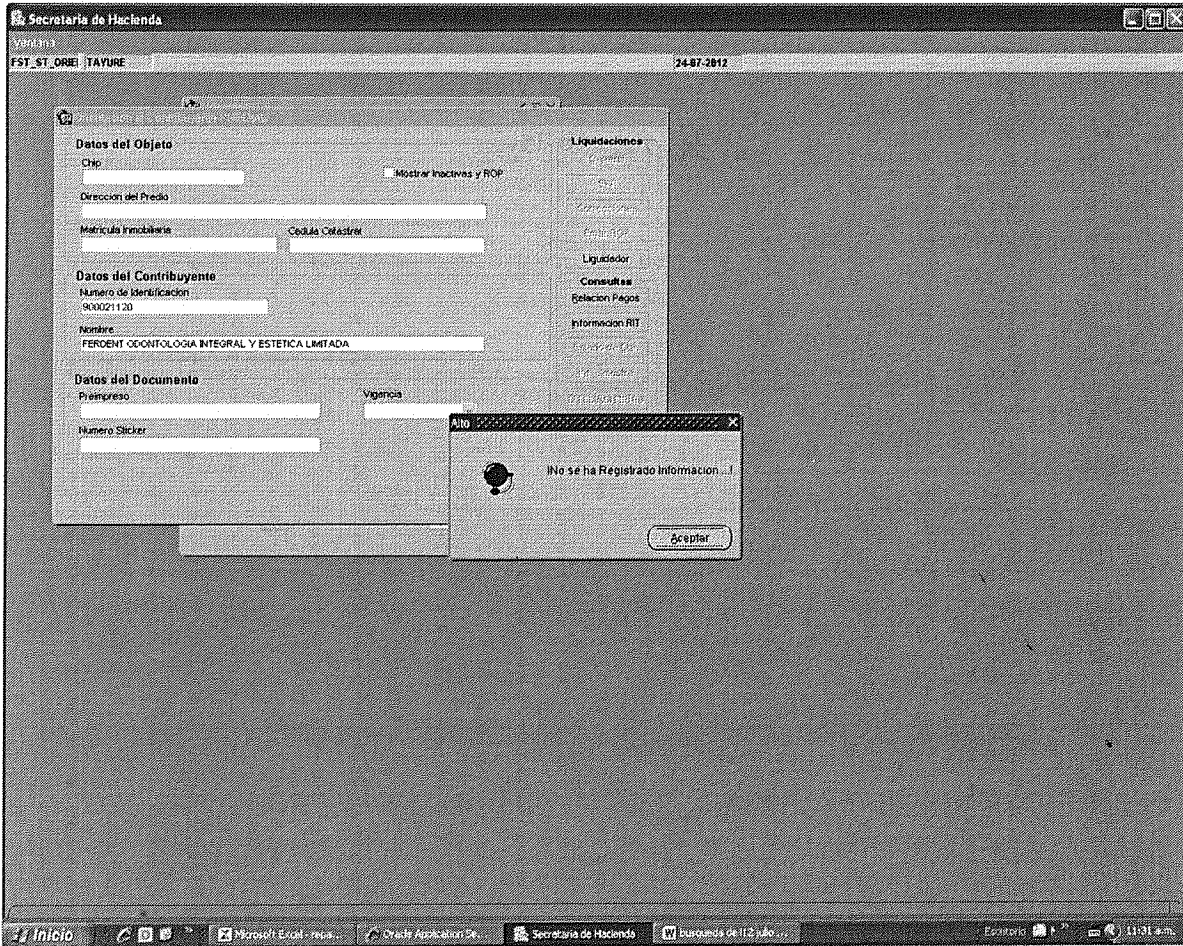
Secretaria de Hacienda

Ventana

FST_ST_ORIEI TAYURE

24-07-2012

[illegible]

Datos del Objeto

Chip

Mostrar Inactivos y ROP

Direccion del Predio

Matricula Inmobiliaria

Cedula Catastral

Datos del Contribuyente

Numero de Identificacion

900021120

Nombre

FERDENT ODONTOLOGIA INTEGRAL Y ESTETICA LIMITADA

Datos del Documento

Preimpreso

Vigencia

Numero Sticker

Liquidaciones

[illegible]

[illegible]

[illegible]

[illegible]

Liquidador

Consultas

Relacion Pagos

Informacion RIT

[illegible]

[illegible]

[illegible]

Alto

¡No se ha Registrado Informacion ...!

Aceptar

Inicio

Microsoft Excel - repo...

Oracle Application Se...

Secretaria de Hacienda

busqueda de II 2 julio ...

Escritorio

11:31 a.m.